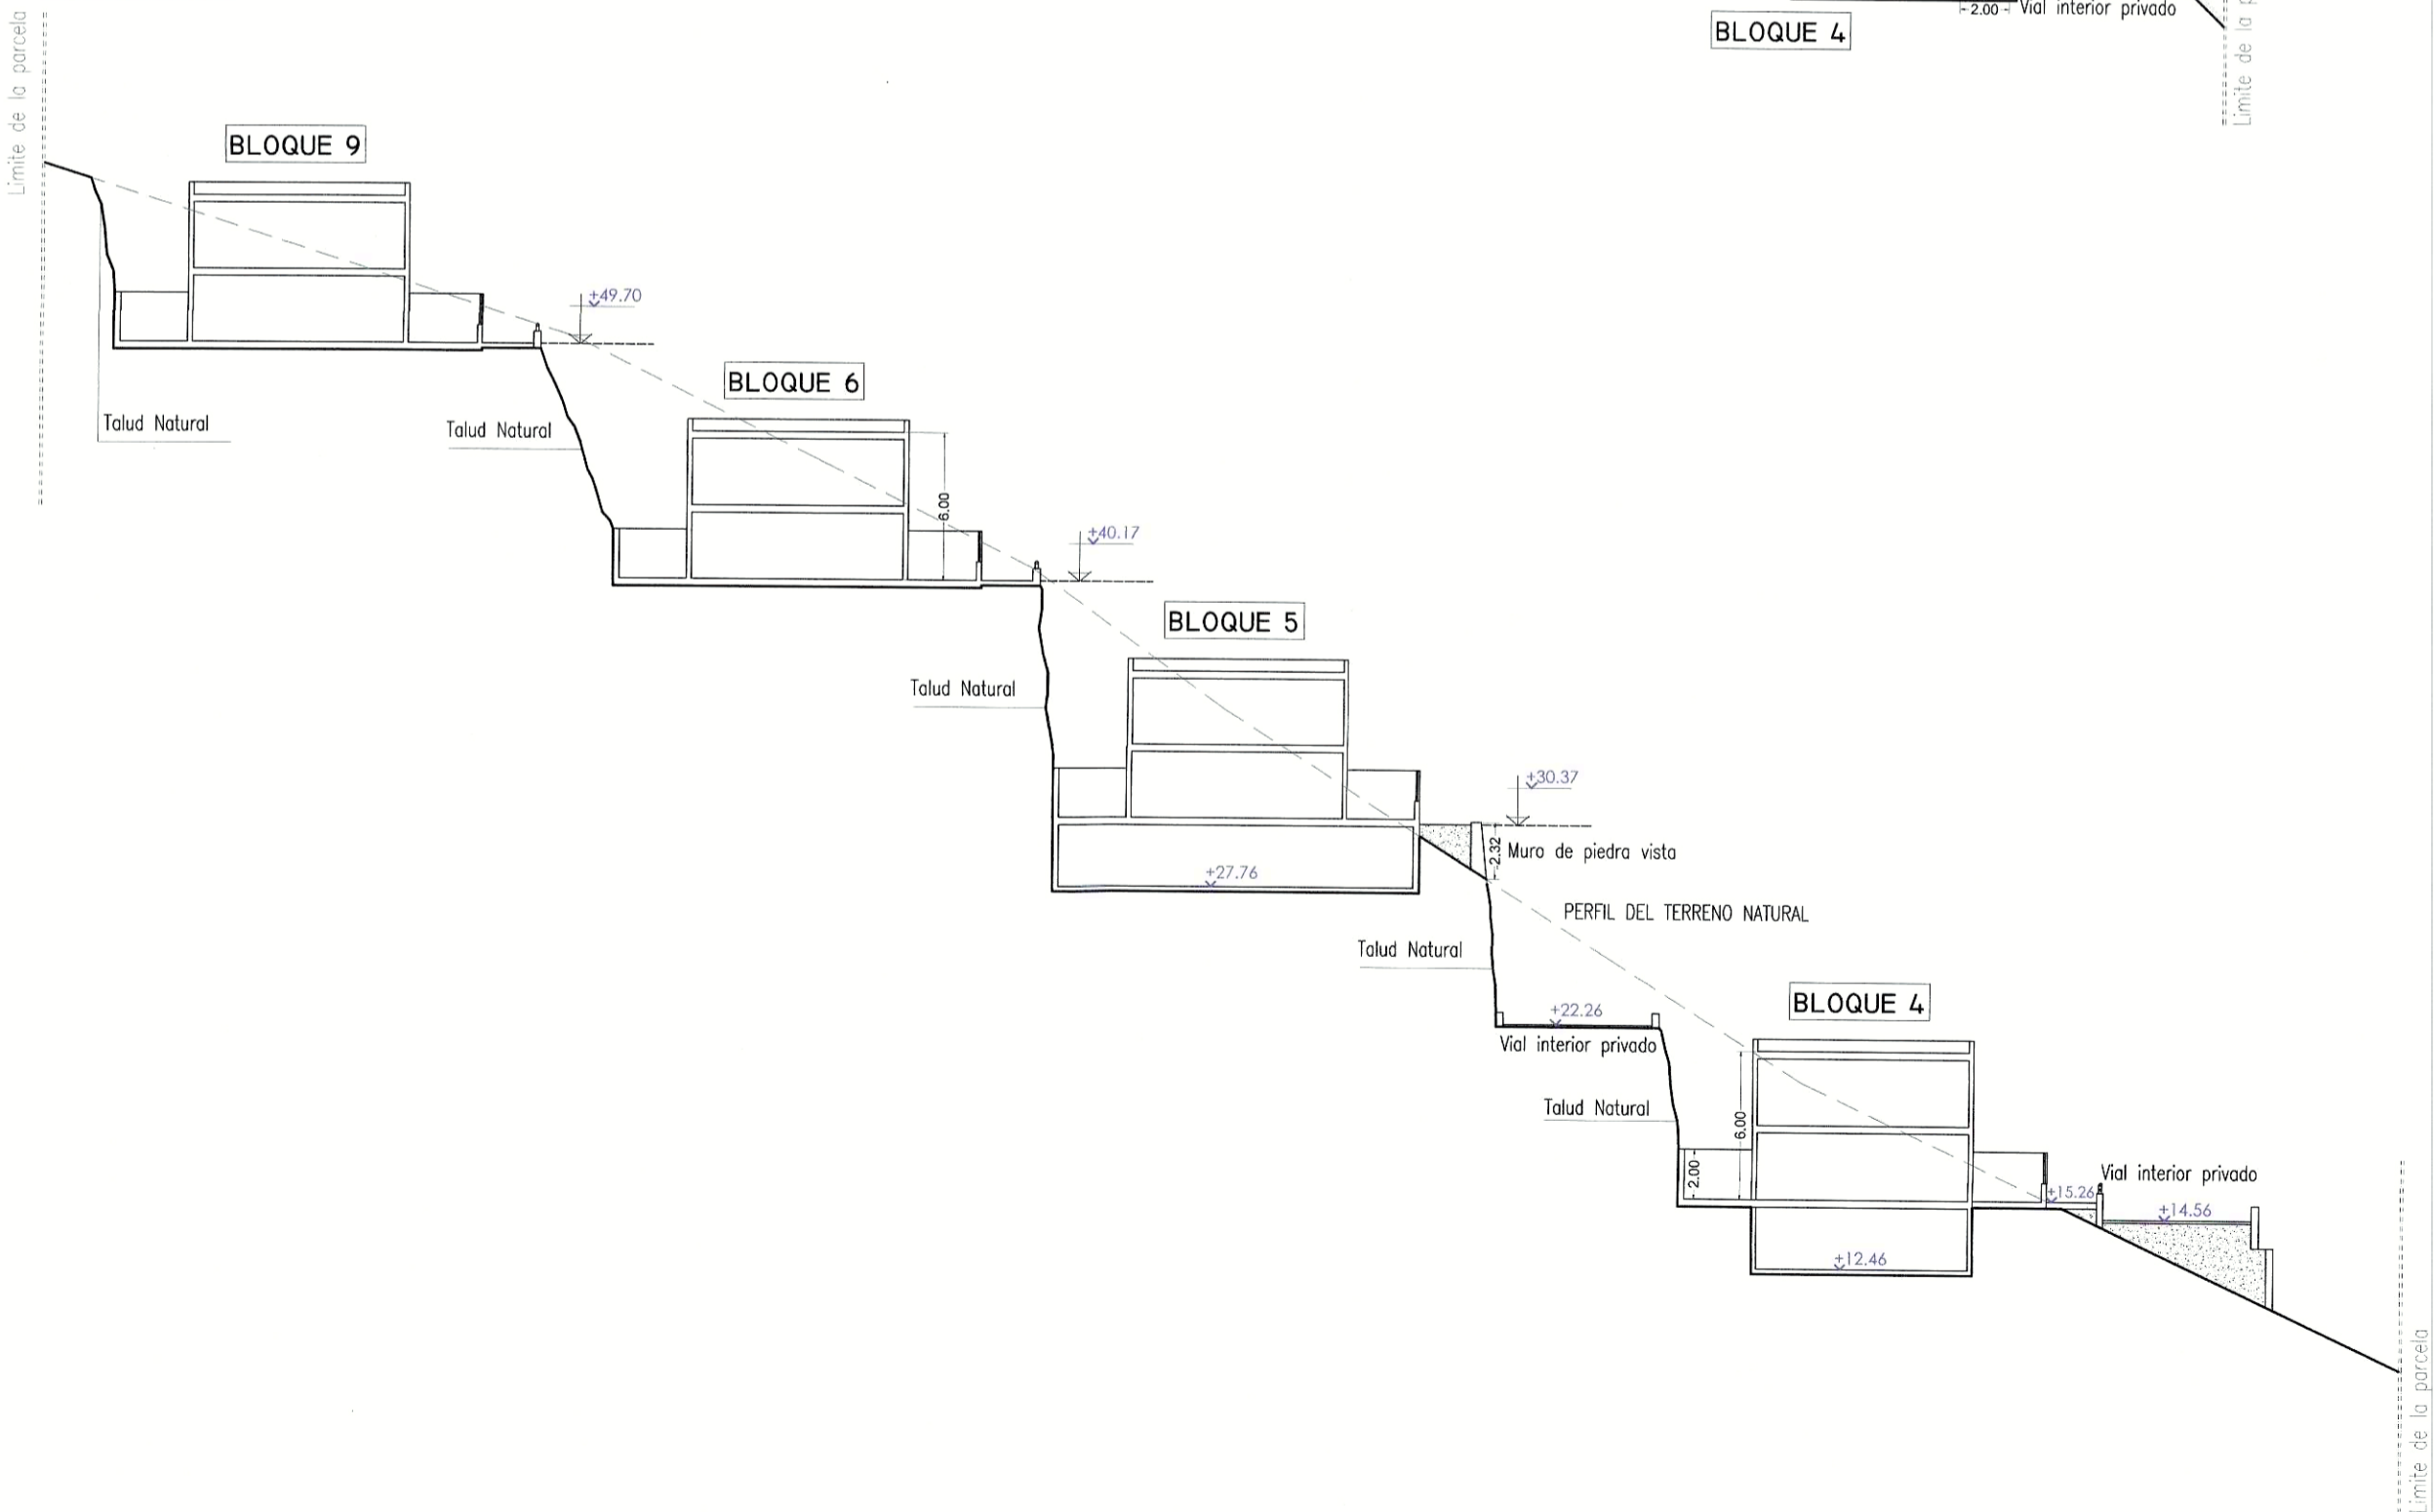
Limite de la parcela

2.00 Vial interior privado

BLOQUE 4

Limite de la p

BLOQUE 9

+49.70

Talud Natural

Talud Natural

BLOQUE 6

6.00

+40.17

BLOQUE 5

Talud Natural

+30.37

2.32

Muro de piedra vista

+27.76

PERFIL DEL TERRENO NATURAL

Talud Natural

BLOQUE 4

+22.26

Vial interior privado

Talud Natural

6.00

2.00

Vial interior privado

+15.26

+14.56

+12.46

Limite de la parcela